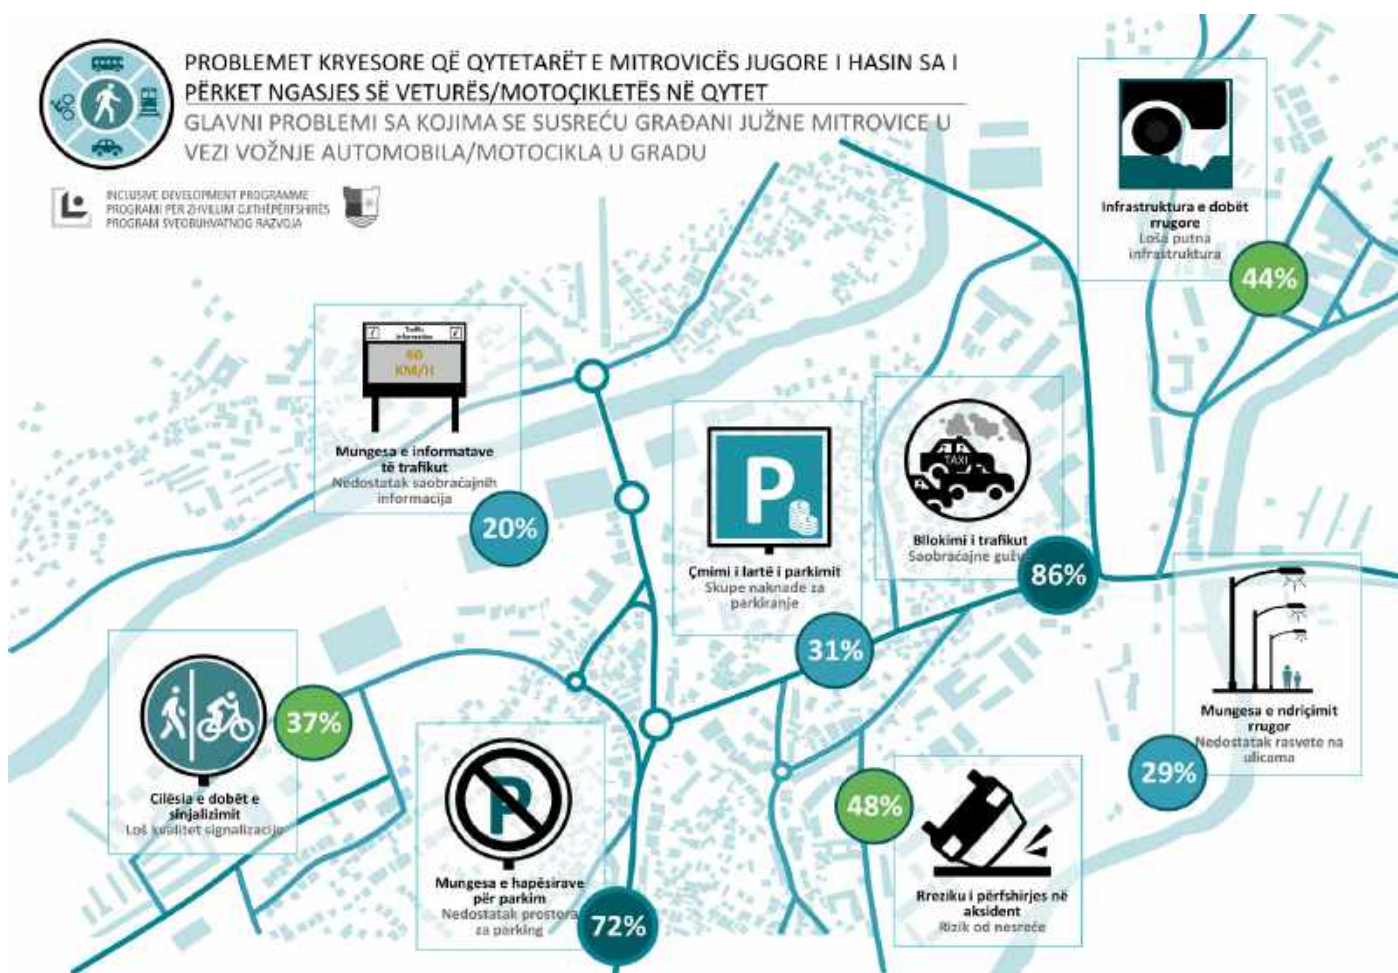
PROBLEMET KRYESORE QË QYTETARËT E MITROVICËS JUGORE I HASIN SA I PËRKET NGASJES SË VETURËS/MOTOÇIKLETËS NË QYTET
GLAVNI PROBLEMI SA KOJIMA SE SUSREĆU GRAĐANI JUŽNE MITROVICE U VEZI VOŽNJE AUTOMOBILA/MOTOCIKLA U GRADU

INCLUSIVE DEVELOPMENT PROGRAMME
PROGRAMI PER ZHVILLIM GJITHËPËRFSHIRËS
PROGRAM SVEOBUHVATNOG RAZVOJA

Infrastruktura e dobët rrugore
Loša putna infrastruktura
44%

Traffic information
60 KM/H

Mungesa e informatave të trafikut
Nedostatak saobraćajnih informacija
20%

Çmimi i lartë i parkimit
Skupe naknade za parkiranje
31%

TAXI
Bllokimi i trafikut
Saobraćajne gužve
86%

Mungesa e ndriçimit rrugor
Nedostatak rasvete na ulicama
29%

Cilësia e dobët e sinjalizimit
Loš kvalitet signalizacije
37%

Mungesa e hapësirave për parkim
Nedostatak prostora za parking
72%

48%
Rreziku i përfshirjes në aksident
Rizik od nesreće